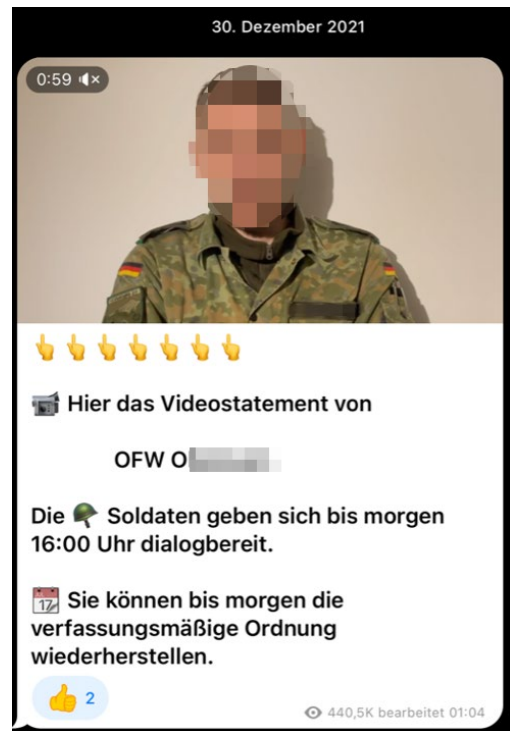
30. Dezember 2021

0:59

👆👆👆👆👆👆👆

📹 Hier das Videostatement von

OFW O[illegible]

Die 🪖 Soldaten geben sich bis morgen 16:00 Uhr dialogbereit.

📆 Sie können bis morgen die verfassungsmäßige Ordnung wiederherstellen.

👍 2

440,5K bearbeitet 01:04